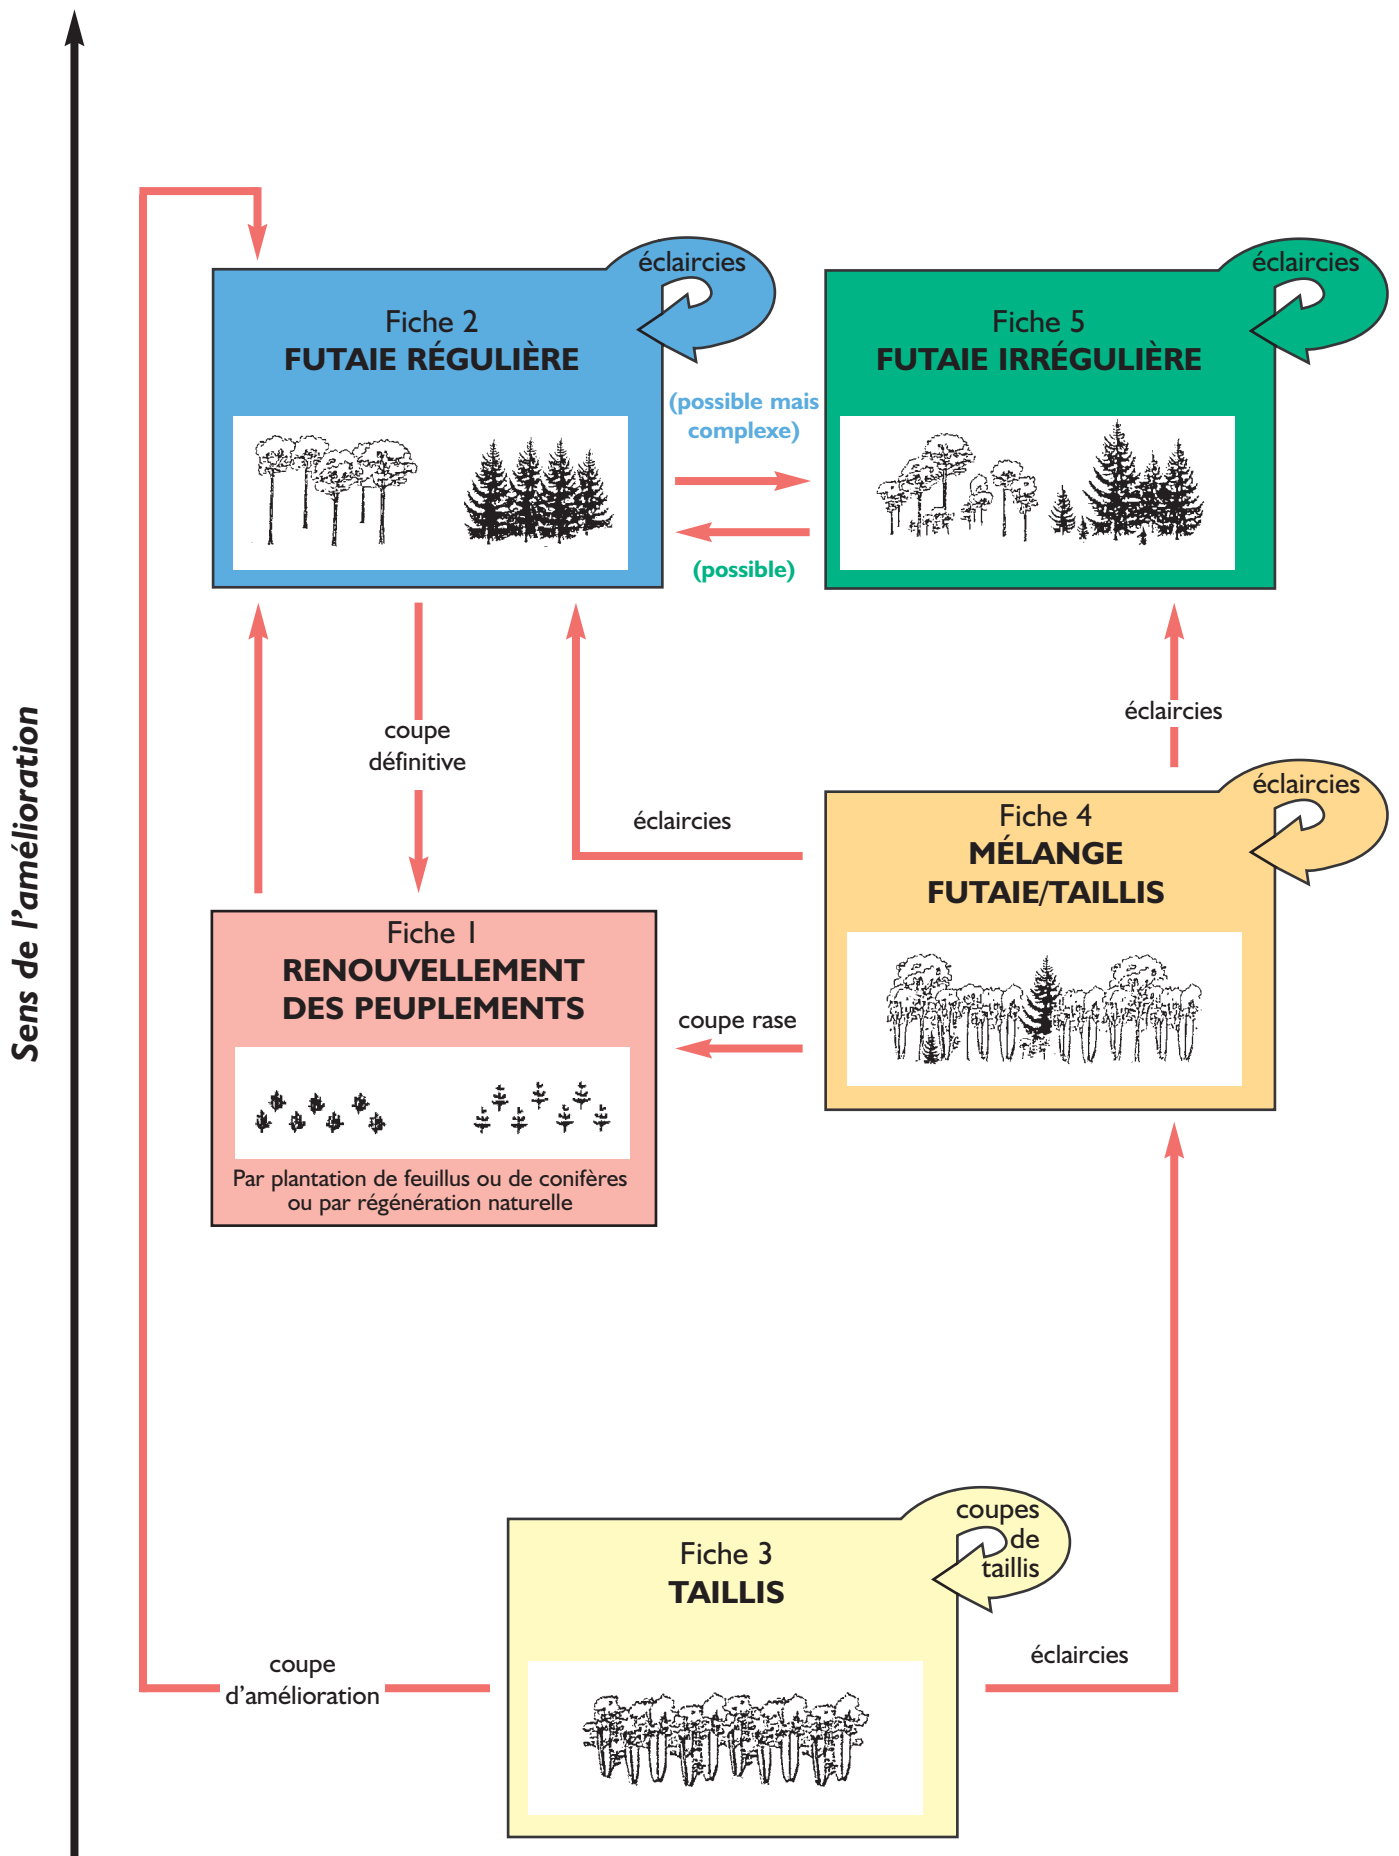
Sens de l'amélioration

éclaircies

Fiche 2
FUTAIE RÉGULIÈRE

(possible mais complexe)

(possible)

éclaircies

Fiche 5
FUTAIE IRRÉGULIÈRE

coupe définitive

éclaircies

éclaircies

éclaircies

Fiche 4
MÉLANGE FUTAIE/TAILLIS

Fiche 1
RENOUVELLEMENT DES PEUPLEMENTS

Par plantation de feuillus ou de conifères ou par régénération naturelle

coupe rase

coupes de taillis

Fiche 3
TAILLIS

coupe d'amélioration

éclaircies